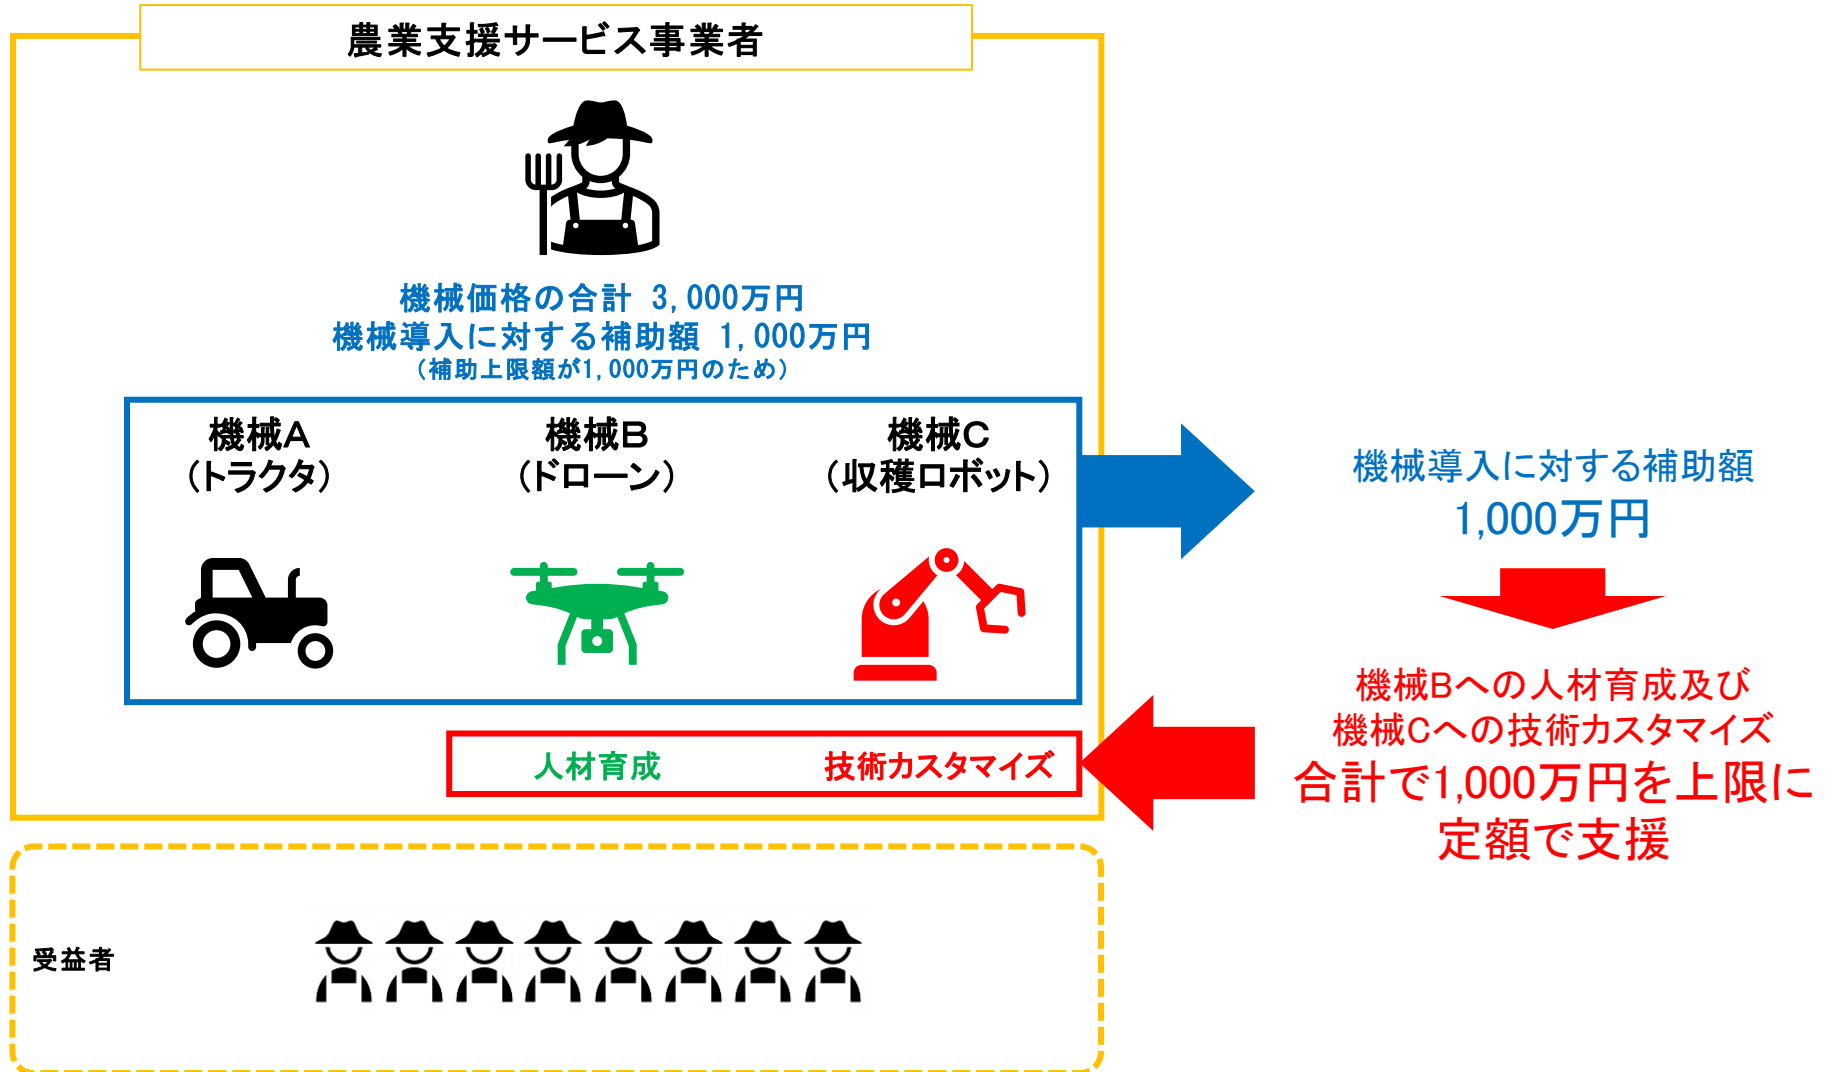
農業支援サービス事業者

機械価格の合計 3,000万円
機械導入に対する補助額 1,000万円
（補助上限額が1,000万円のため）

機械A
（トラクタ）

機械B
（ドローン）

機械C
（収穫ロボット）

人材育成

技術カスタマイズ

機械導入に対する補助額
1,000万円

機械Bへの人材育成及び
機械Cへの技術カスタマイズ
合計で1,000万円を上限に
定額で支援

受益者